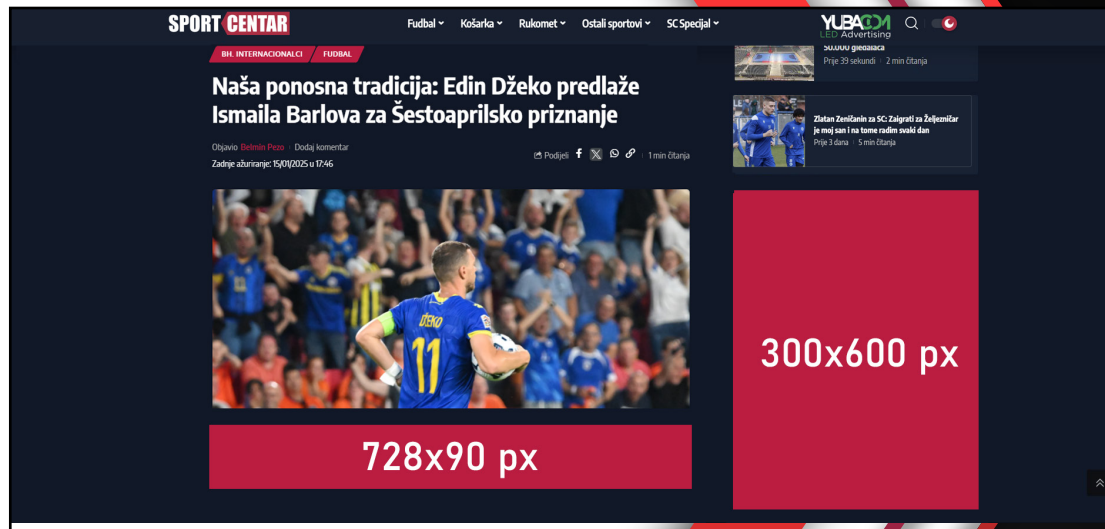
SPORT CENTAR

Fudbal Košarka Rukomet Ostali sportovi SC Specijal

YUBACOM LED Advertising

50.000 gledalaca
Prije 39 sekundi · 2 min čitanja

Zlatan Zeničanin za SC: Zaigrati za Željezničar je moj san i na tome radim svaki dan
Prije 3 dana · 5 min čitanja

BH. INTERNACIONALCI FUDBAL

Naša ponosna tradicija: Edin Džeko predlaže Ismaila Barlova za Šestoaprilsko priznanje

Objavio Belmin Pezo · Dodaj komentar
Zadnje ažuriranje: 15/01/2025 u 17:46

Podijeli · 1 min čitanja

DŽEKO 11

728x90 px

300x600 px